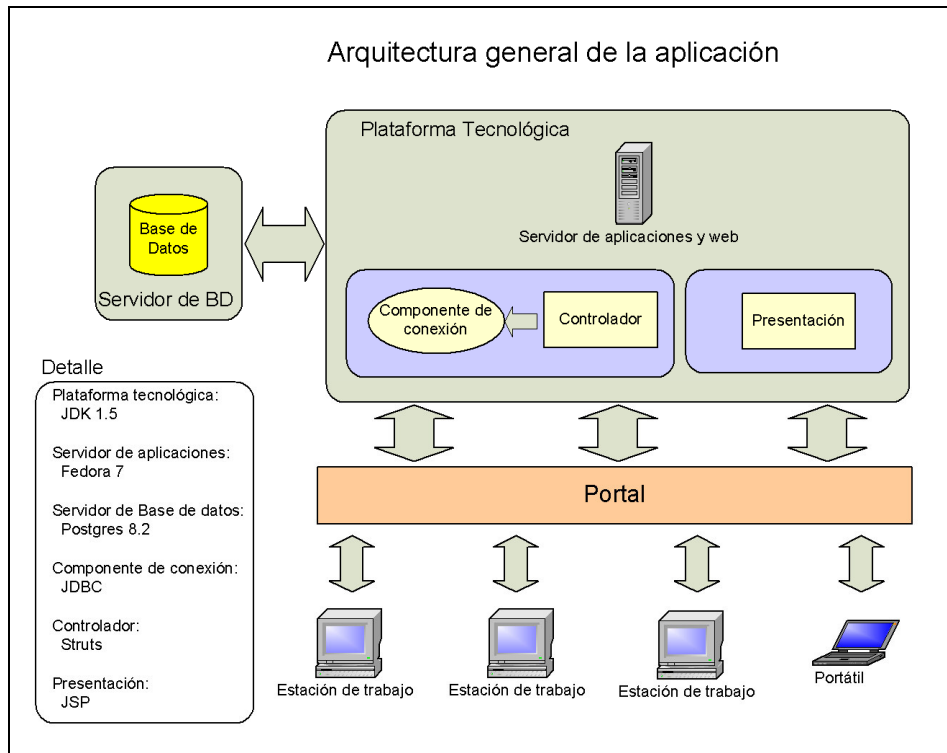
Arquitectura general de la aplicación

Plataforma Tecnológica

Servidor de aplicaciones y web

Base de Datos

Servidor de BD

Componente de conexión

Controlador

Presentación

Detalle

Plataforma tecnológica:
JDK 1.5

Servidor de aplicaciones:
Fedora 7

Servidor de Base de datos:
Postgres 8.2

Componente de conexión:
JDBC

Controlador:
Struts

Presentación:
JSP

Portal

Estación de trabajo

Estación de trabajo

Estación de trabajo

Portátil